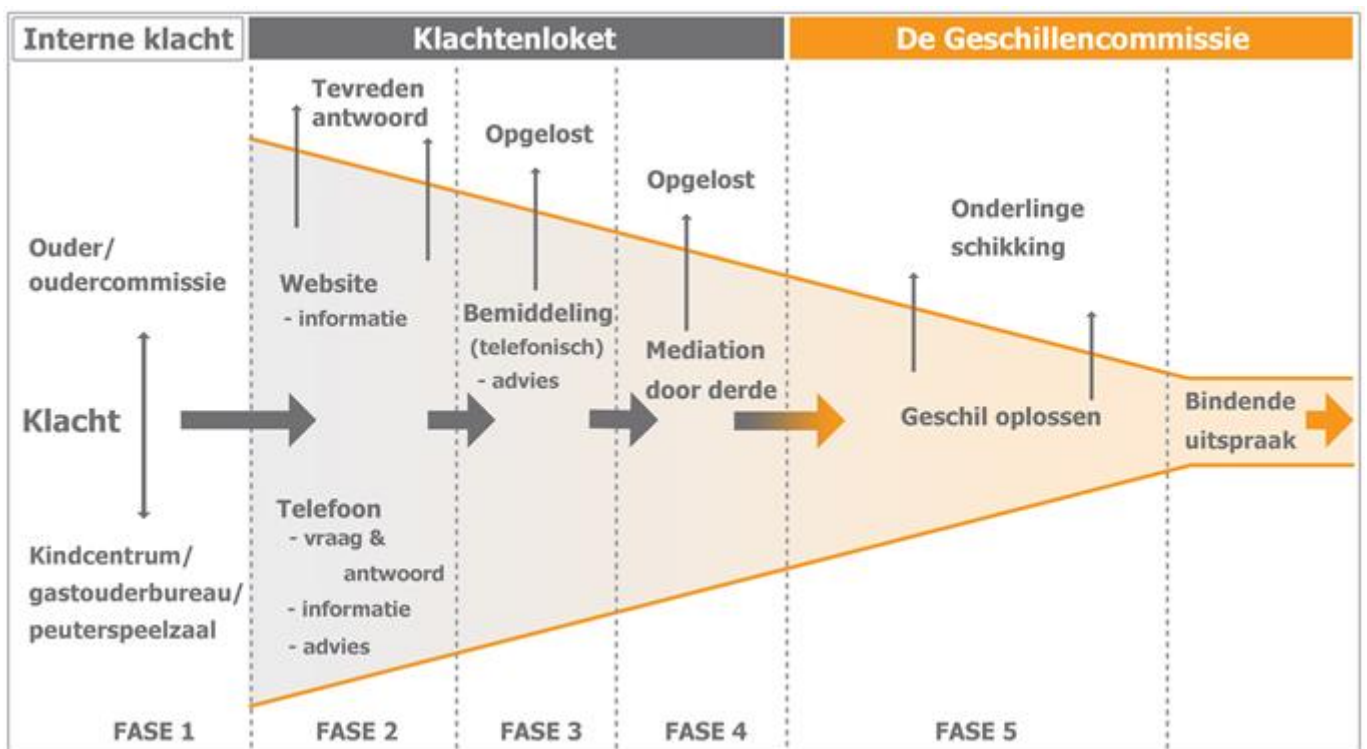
Interne klacht

Klachtenloket

De Geschillencommissie

Ouder/ oudercommissie

Klacht

Kindcentrum/ gastouderbureau/ peuterspeelzaal

Tevreden antwoord

Website
- informatie

Telefoon
- vraag & antwoord
- informatie
- advies

Opgelost

Bemiddeling (telefonisch)
- advies

Opgelost

Mediation door derde

Onderlinge schikking

Geschil oplossen

Bindende uitspraak

FASE 1

FASE 2

FASE 3

FASE 4

FASE 5